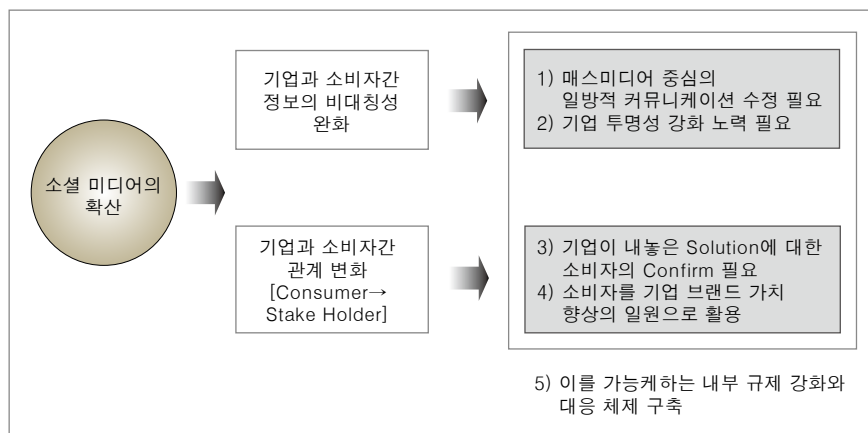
소셜 미디어의 확산

기업과 소비자간 정보의 비대칭성 완화

1) 매스미디어 중심의 일방적 커뮤니케이션 수정 필요
2) 기업 투명성 강화 노력 필요

기업과 소비자간 관계 변화 [Consumer→ Stake Holder]

3) 기업이 내놓은 Solution에 대한 소비자의 Confirm 필요
4) 소비자를 기업 브랜드 가치 향상의 일원으로 활용

5) 이를 가능케하는 내부 규제 강화와 대응 체제 구축